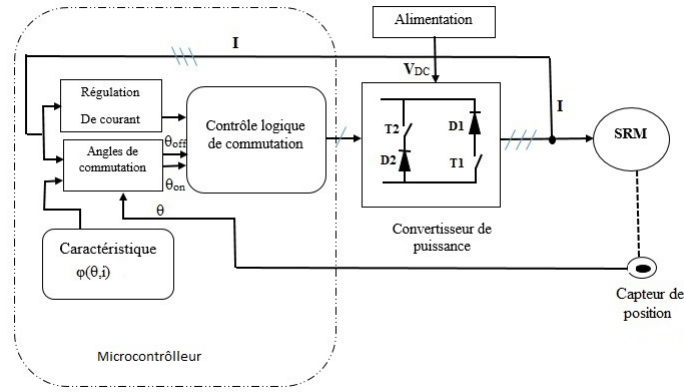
Alimentation

I

$V_{DC}$

Régulation

De courant

Contrôle logique de commutation

Angles de commutation

$\theta_{off}$

$\theta_{on}$

T2

D1

D2

T1

I

SRM

$\theta$

Convertisseur de puissance

Caractéristique

$\varphi(\theta,i)$

Capteur de position

Microcontrôlleur